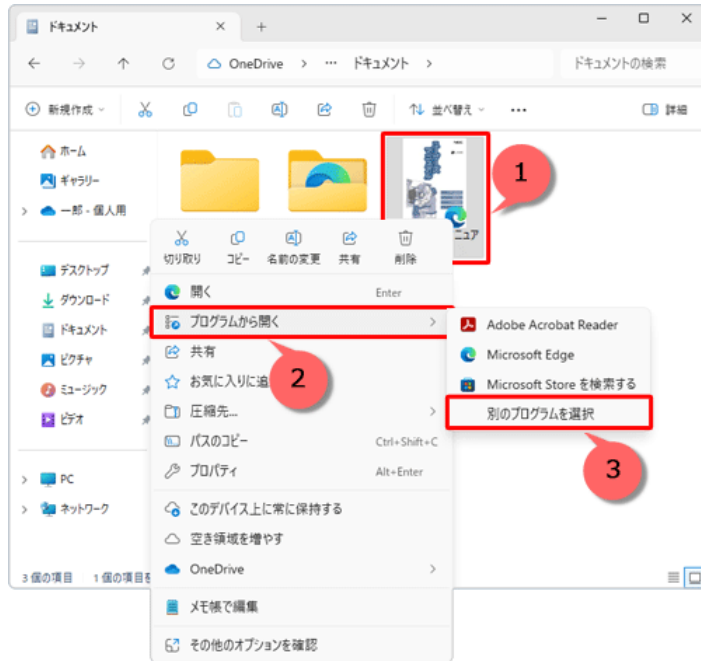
ドキュメント

OneDrive > ··· ドキュメント >

ドキュメントの検索

新規作成

並べ替え

···

詳細

ホーム
ギャラリー
一部 - 個人用

デスクトップ
ダウンロード
ドキュメント
ピクチャ
ミュージック
ビデオ

PC
ネットワーク

3 個の項目 1 個の項目を

ニュアル

1

切り取り
コピー
名前の変更
共有
削除

開く Enter
プログラムから開く >
共有
お気に入りに追
圧縮先... >
パスのコピー Ctrl+Shift+C
プロパティ Alt+Enter
このデバイス上に常に保持する
空き領域を増やす
OneDrive >
メモ帳で編集
その他のオプションを確認

2

Adobe Acrobat Reader
Microsoft Edge
Microsoft Store を検索する
別のプログラムを選択

3